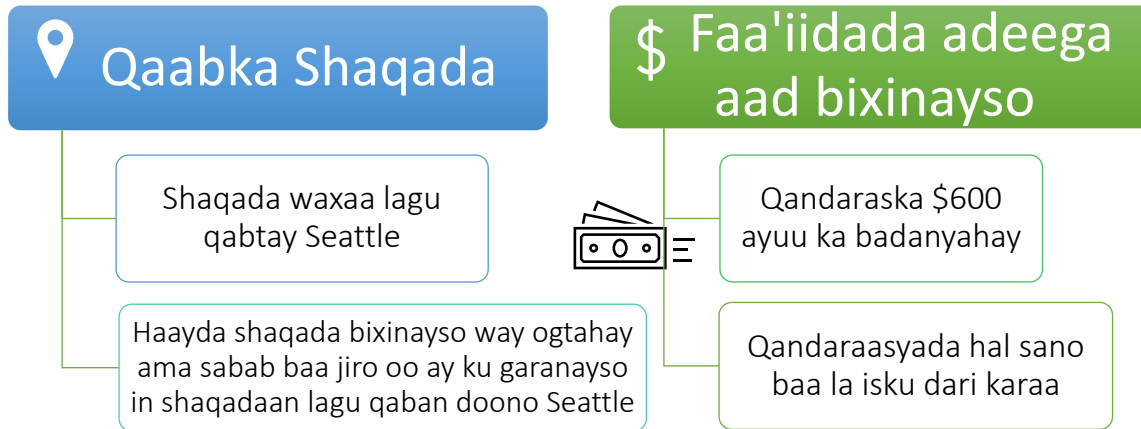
Qaabka Shaqada

Shaqada waxaa lagu qabtay Seattle

Haayda shaqada bixinayso way ogtahay ama sabab baa jiro oo ay ku garanayso in shaqadaan lagu qaban doono Seattle

$ Faa'iidada adeega aad bixinayso

Qandaraska \$600 ayuu ka badanyahay

Qandaraasyada hal sano baa la isku dari karaa